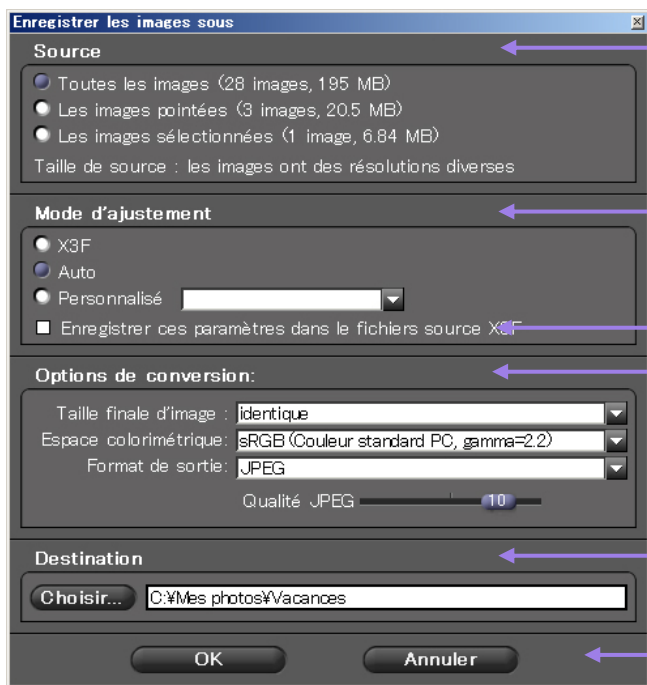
Enregistrer les images sous

Source

Toutes les images (28 images, 195 MB)

Les images pointées (3 images, 20.5 MB)

Les images sélectionnées (1 image, 6.84 MB)

Taille de source : les images ont des résolutions diverses

Mode d'ajustement

X3F

Auto

Personnalisé

Enregistrer ces paramètres dans le fichiers source X3F

Options de conversion:

Taille finale d'image : identique

Espace colorimétrique: sRGB (Couleur standard PC, gamma=2.2)

Format de sortie: JPEG

Qualité JPEG 10

Destination

Choisir... C:¥Mes photos¥Vacances

OK

Annuler